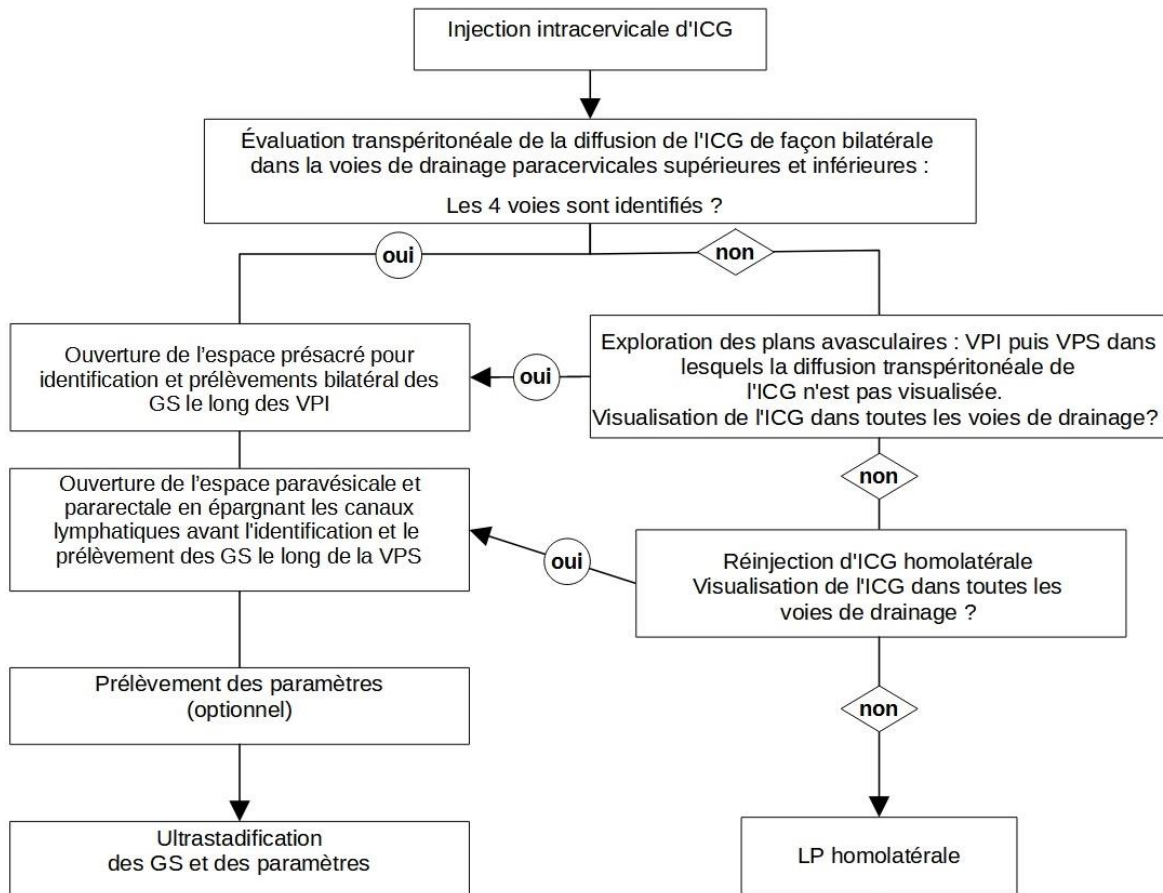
Injection intracervicale d'ICG

Évaluation transpéritonéale de la diffusion de l'ICG de façon bilatérale dans la voies de drainage paracervicales supérieures et inférieures :

Les 4 voies sont identifiés ?

oui

non

Ouverture de l'espace présacré pour identification et prélèvements bilatéral des GS le long des VPI

oui

Exploration des plans avasculaires : VPI puis VPS dans lesquels la diffusion transpéritonéale de l'ICG n'est pas visualisée.
Visualisation de l'ICG dans toutes les voies de drainage?

non

Ouverture de l'espace paravésicale et pararectale en épargnant les canaux lymphatiques avant l'identification et le prélèvement des GS le long de la VPS

oui

Réinjection d'ICG homolatérale
Visualisation de l'ICG dans toutes les voies de drainage ?

Prélèvement des paramètres (optionnel)

non

Ultrastadification des GS et des paramètres

LP homolatérale